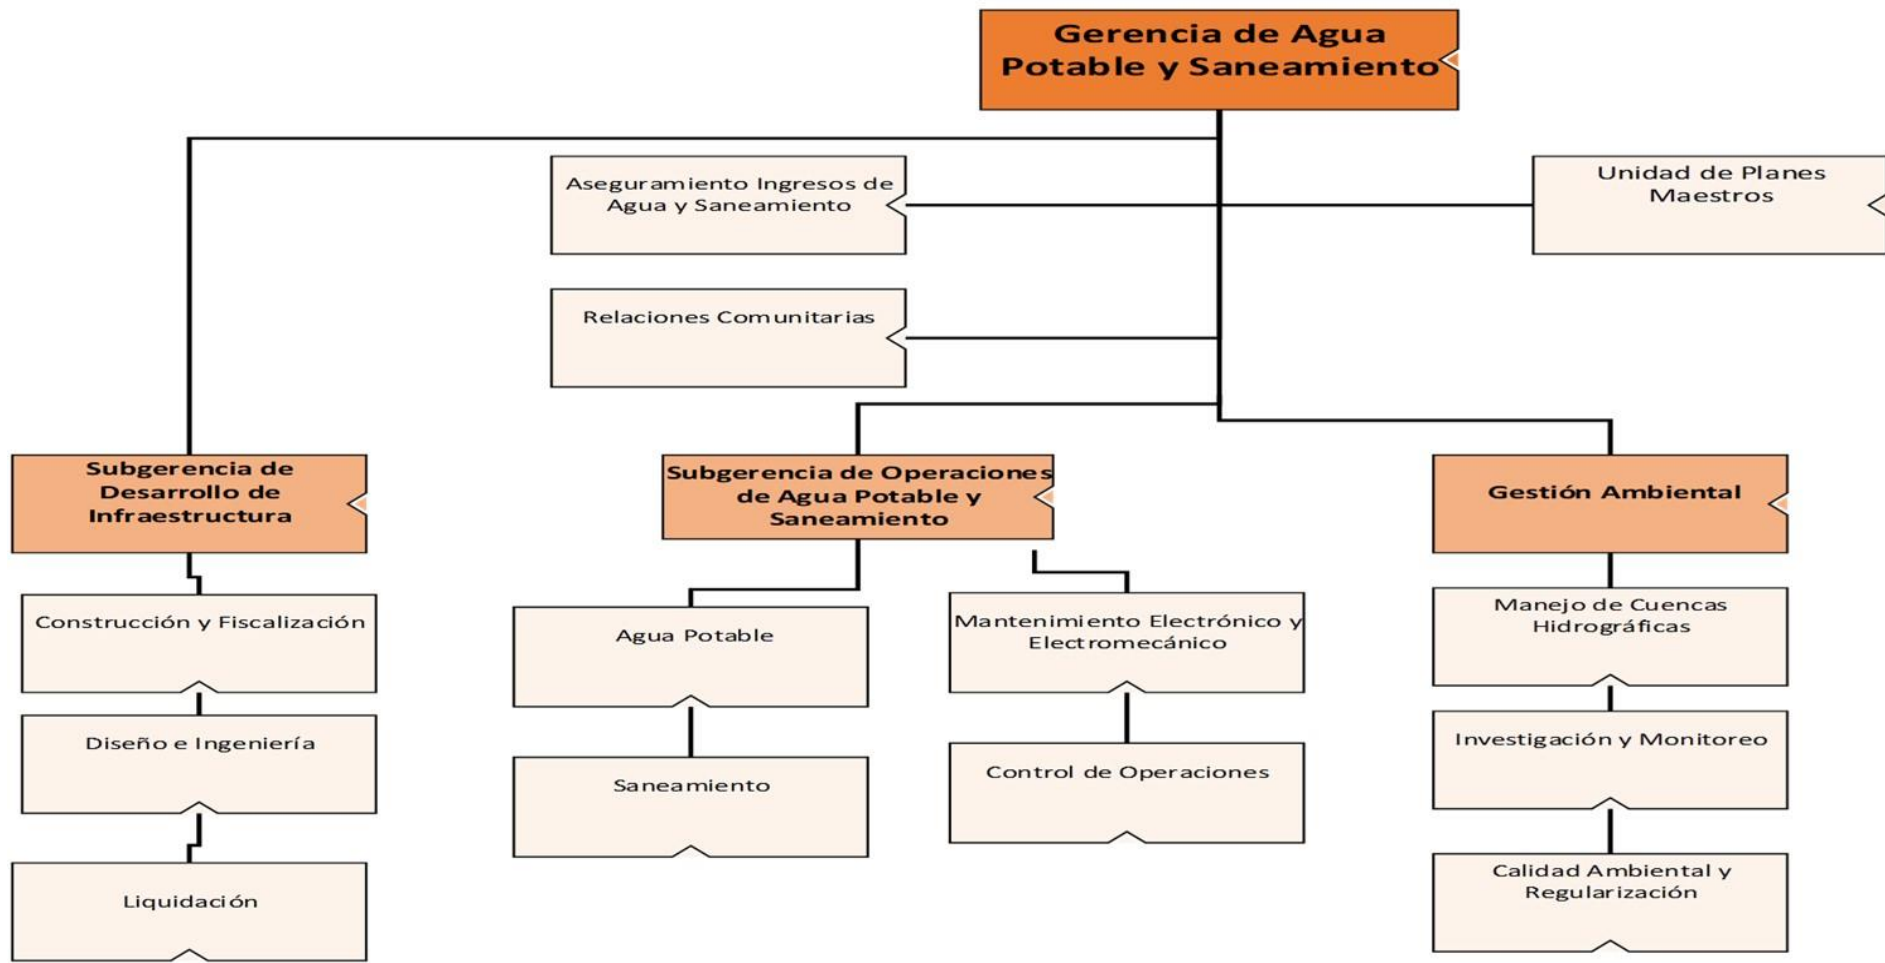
Gerencia de Agua Potable y Saneamiento

Aseguramiento Ingresos de Agua y Saneamiento

Unidad de Planes Maestros

Relaciones Comunitarias

Subgerencia de Desarrollo de Infraestructura

Construcción y Fiscalización

Diseño e Ingeniería

Liquidación

Subgerencia de Operaciones de Agua Potable y Saneamiento

Agua Potable

Saneamiento

Mantenimiento Electrónico y Electromecánico

Control de Operaciones

Gestión Ambiental

Manejo de Cuencas Hidrográficas

Investigación y Monitoreo

Calidad Ambiental y Regularización